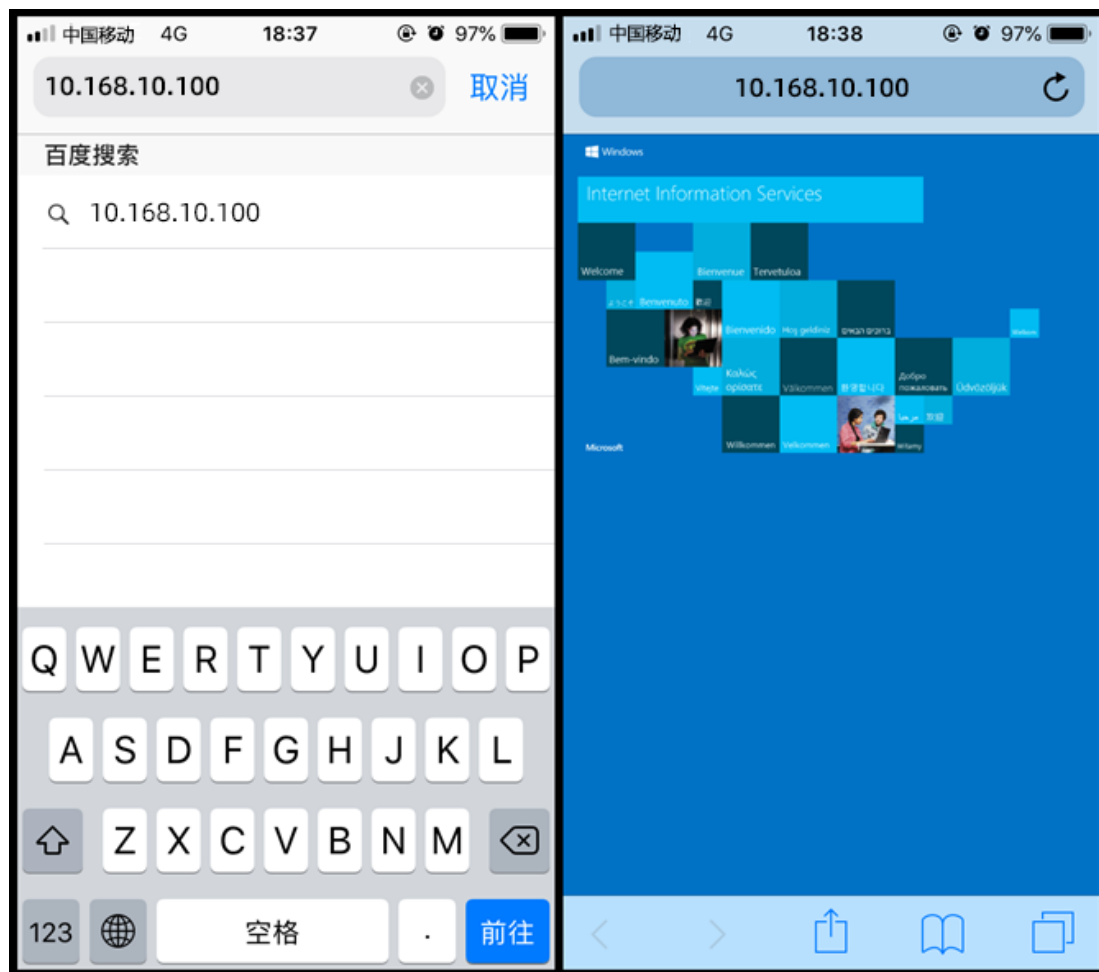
中国移动 4G 18:37 97%

10.168.10.100 取消

百度搜索

10.168.10.100

Q W E R T Y U I O P

A S D F G H J K L

Z X C V B N M

123 空格 . 前往

中国移动 4G 18:38 97%

10.168.10.100

Windows

Internet Information Services

Welcome Bienvenue Tervetuloa

ようこそ Benvenuto 歡迎

Bienvenido Hoş geldiniz ברוכים הבאים Welkom

Bem-vindo

Vítejte Καλώς ορίσατε Välkommen 환영합니다 Добро пожаловать Üdvözöljük

مرحبا 欢迎

Willkommen Velkommen Witamy

Microsoft